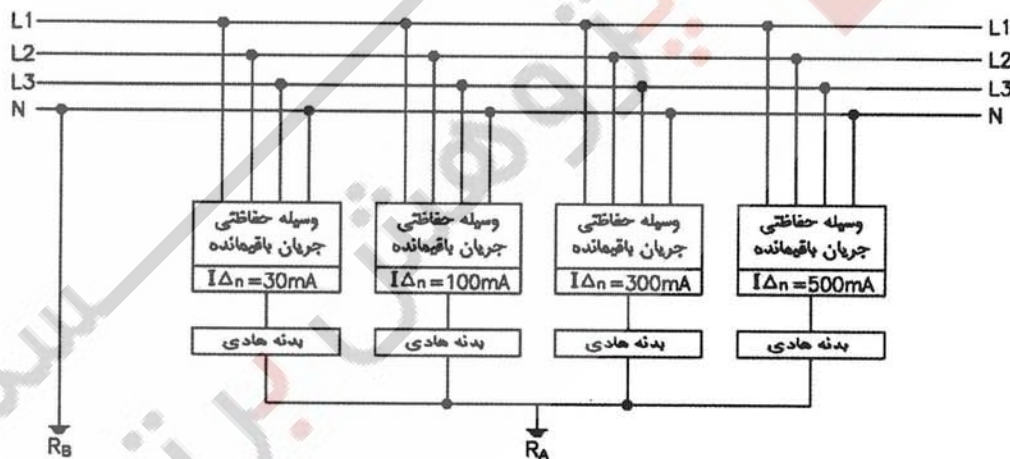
L1
L2
L3
N

L1
L2
L3
N

وسیله حفاظتی جریان باقیمانده
$I\Delta_n=30mA$
بدنه هادی

وسیله حفاظتی جریان باقیمانده
$I\Delta_n=100mA$
بدنه هادی

وسیله حفاظتی جریان باقیمانده
$I\Delta_n=300mA$
بدنه هادی

وسیله حفاظتی جریان باقیمانده
$I\Delta_n=500mA$
بدنه هادی

$R_B$
$R_A$